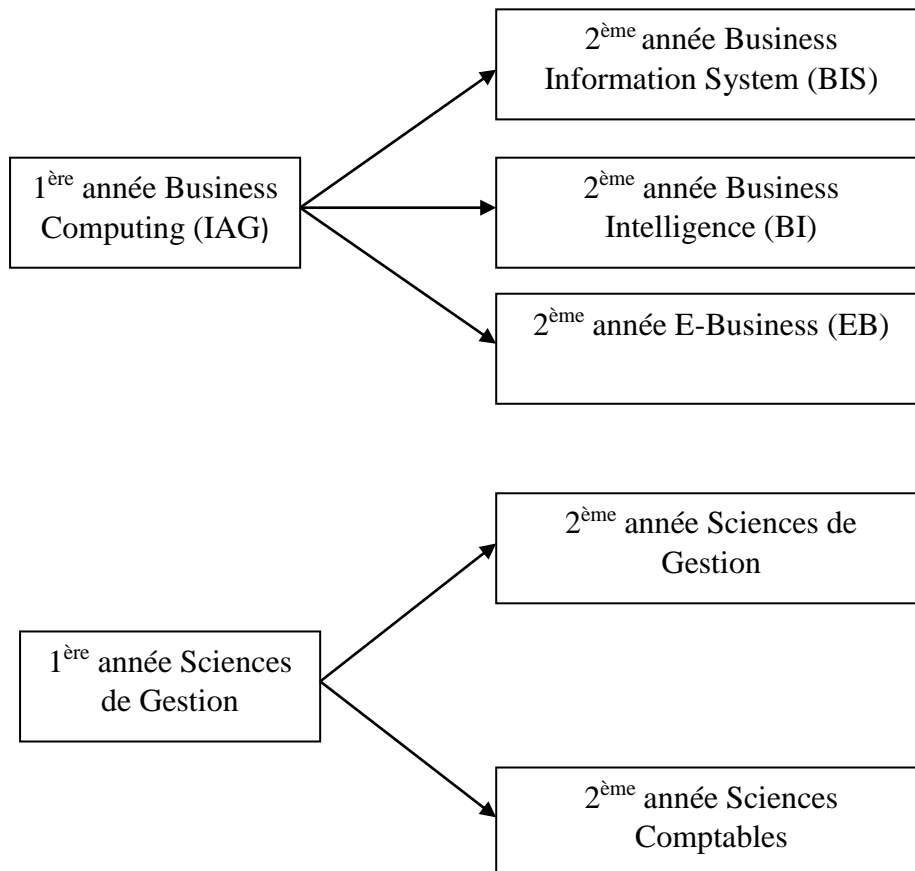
1$^{ère}$ année Business Computing (IAG)

2$^{ème}$ année Business Information System (BIS)

2$^{ème}$ année Business Intelligence (BI)

2$^{ème}$ année E-Business (EB)

1$^{ère}$ année Sciences de Gestion

2$^{ème}$ année Sciences de Gestion

2$^{ème}$ année Sciences Comptables